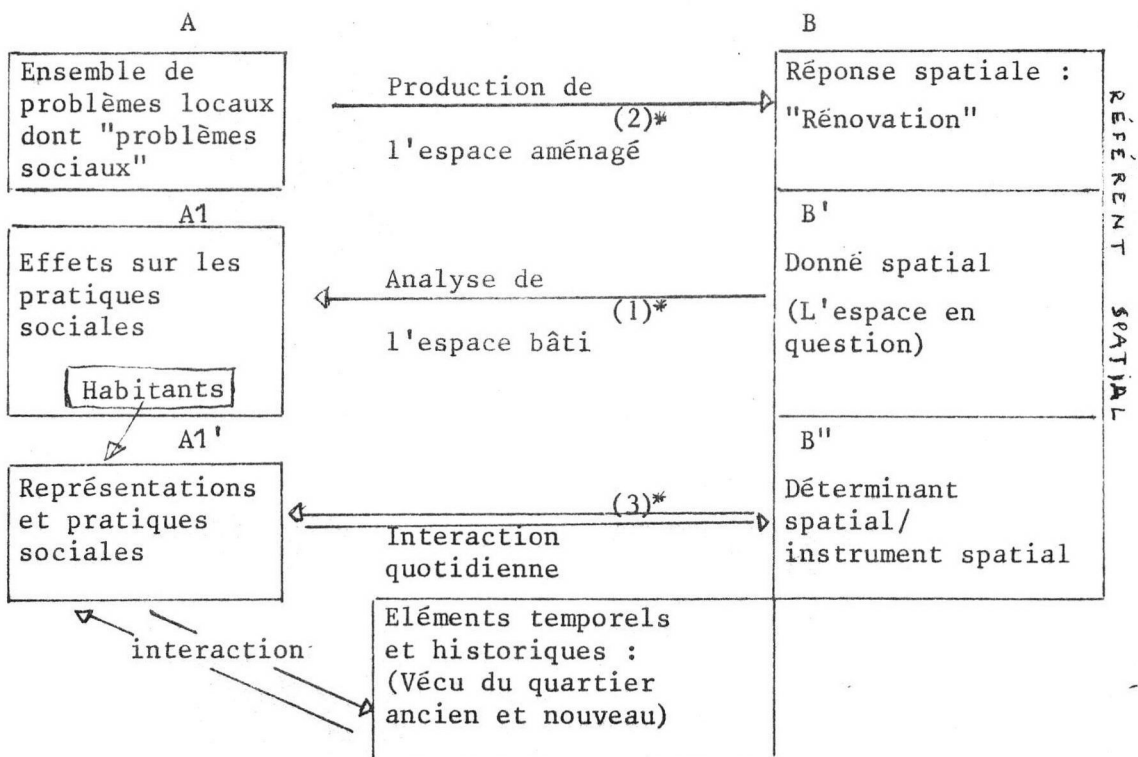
A

B

Ensemble de problèmes locaux dont "problèmes sociaux"

Production de
(2)*
l'espace aménagé

Réponse spatiale : "Rénovation"

RÉFÉRENT SPATIAL

A1

B'

Effets sur les pratiques sociales

Analyse de
(1)*
l'espace bâti

Donné spatial
(L'espace en question)

Habitants

A1'

B''

Représentations et pratiques sociales

(3)*
Interaction quotidienne

Déterminant spatial/ instrument spatial

interaction

Eléments temporels et historiques : (Vécu du quartier ancien et nouveau)